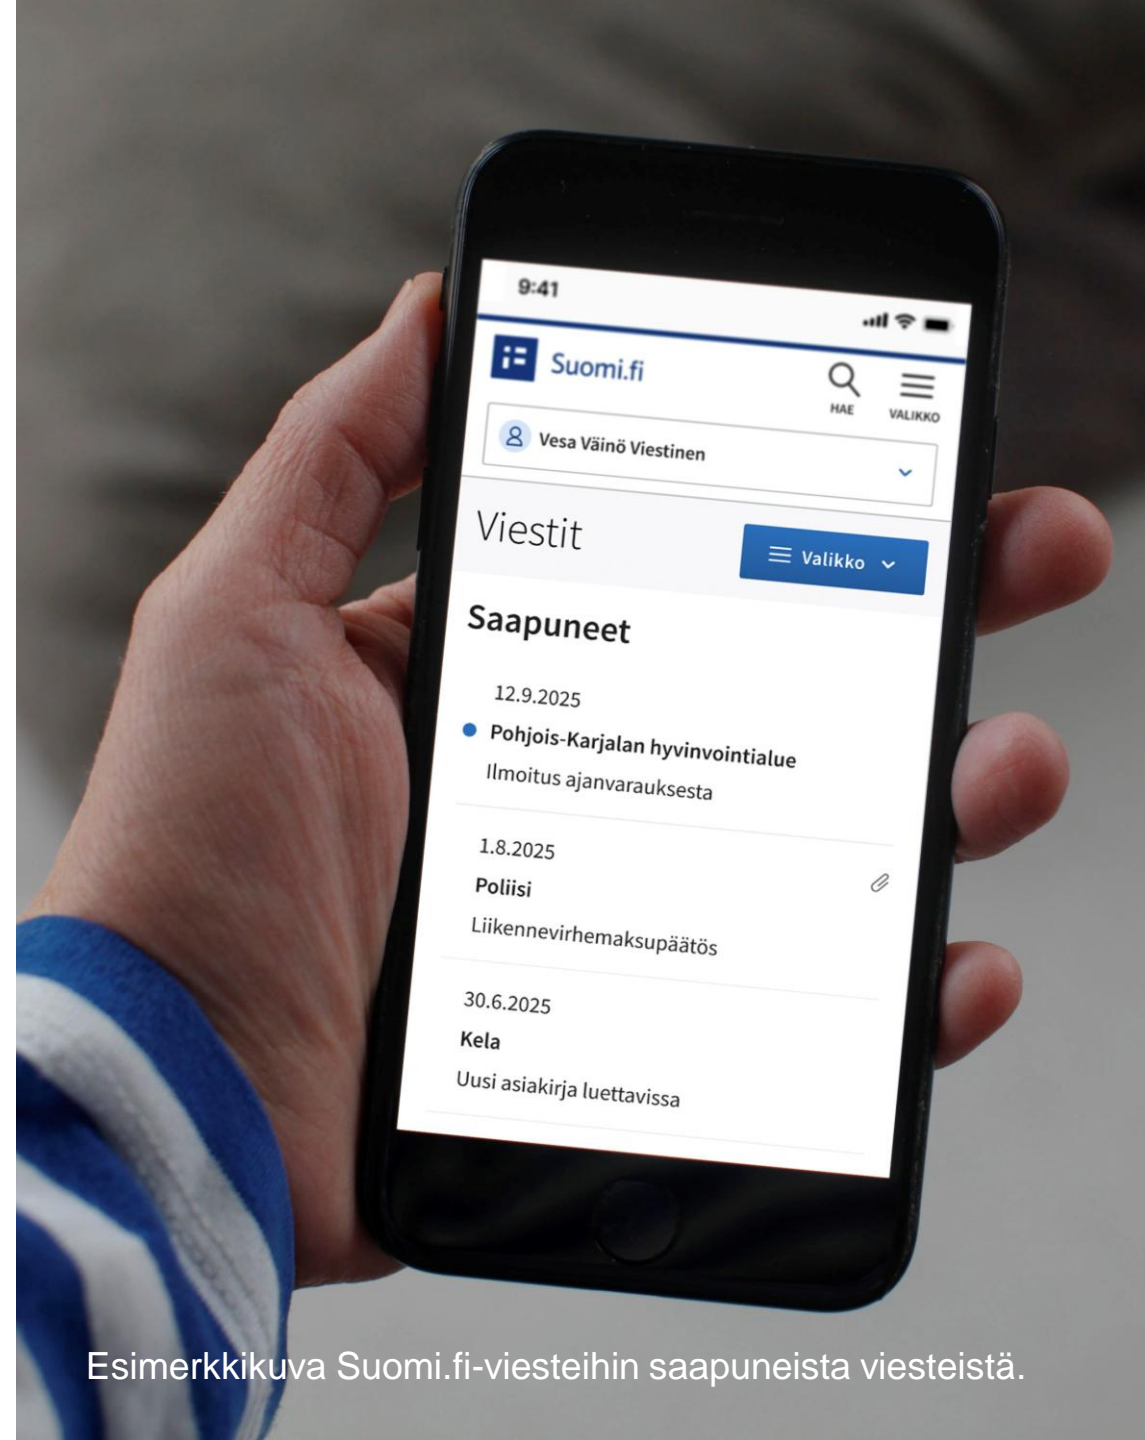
9:41

Suomi.fi

HAE

VALIKKO

Vesa Väinö Viestinen

Viestit

Valikko

Saapuneet

12.9.2025

Pohjois-Karjalan hyvinvointialue

Ilmoitus ajanvarauksesta

1.8.2025

Poliisi

Liikennevirhemaksupäätös

30.6.2025

Kela

Uusi asiakirja luettavissa

Esimerkkikuva Suomi.fi-viesteihin saapuneista viesteistä.